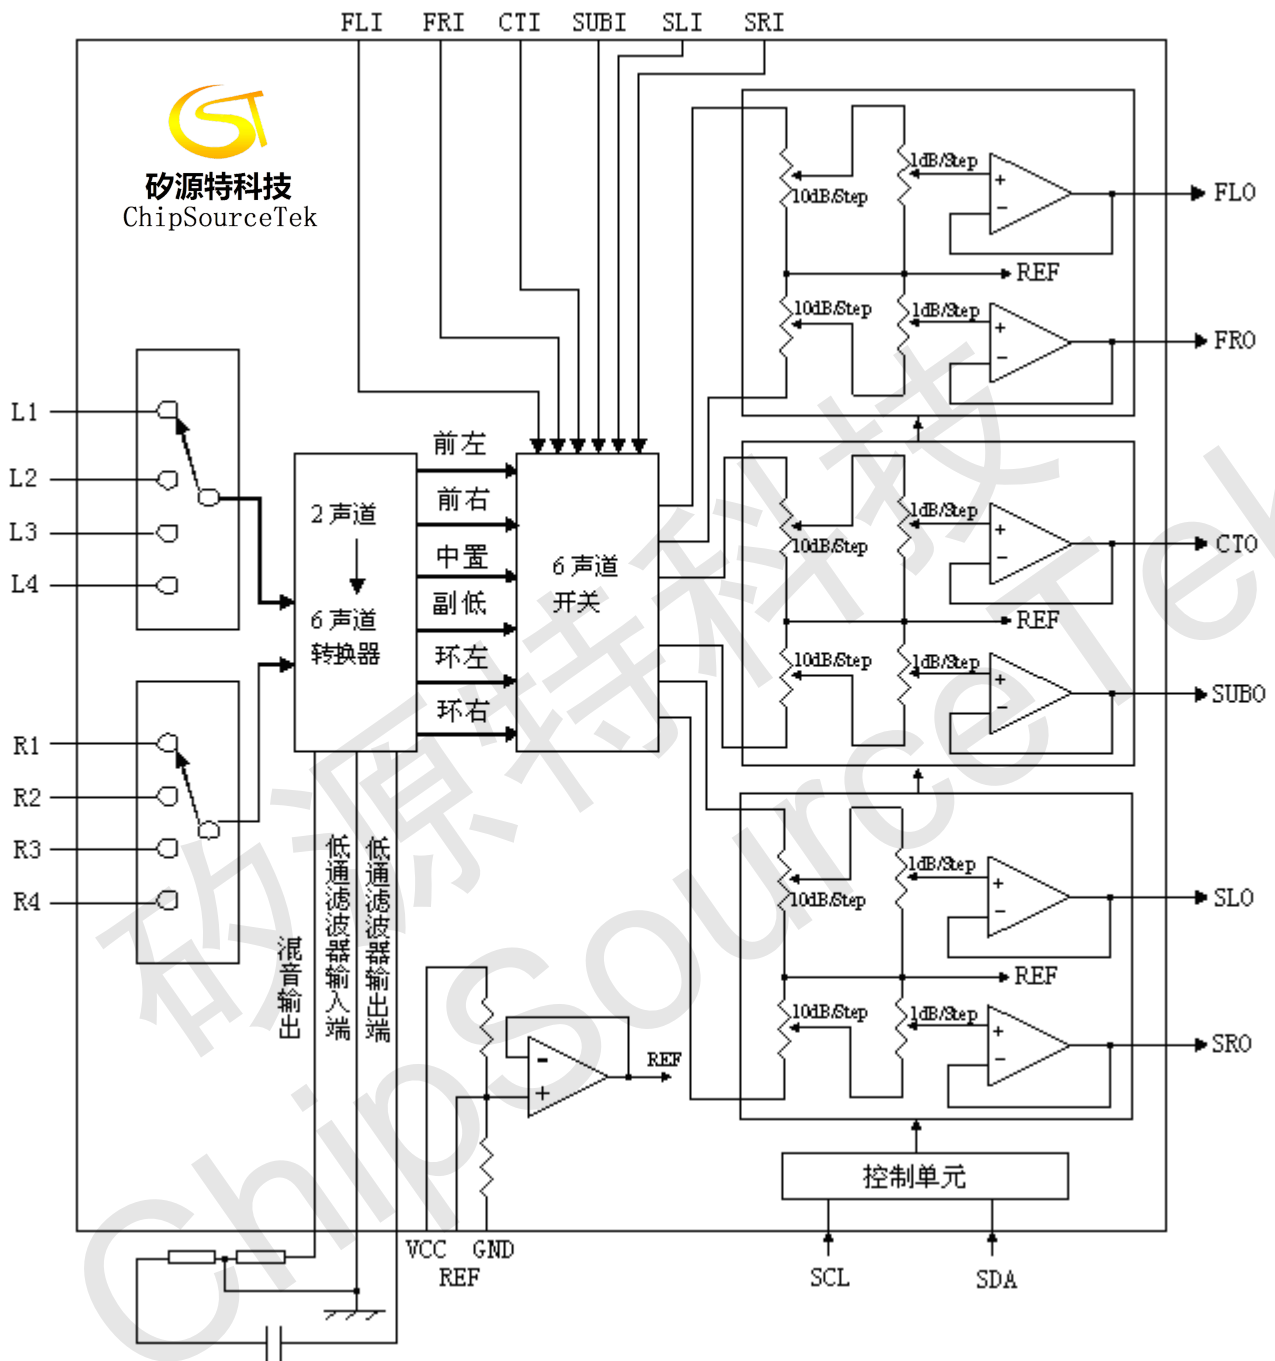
FLI FRI CTI SUBI SLI SRI

矽源特科技
ChipSourceTek

L1
L2
L3
L4

R1
R2
R3
R4

2声道
6声道
转换器

前左
前右
中置
副低
环左
环右

6声道
开关

1dB/Step
10dB/Step
FLO
REF
10dB/Step
1dB/Step
FRO

1dB/Step
10dB/Step
CTO
REF
10dB/Step
1dB/Step
SUBO

1dB/Step
10dB/Step
SLO
REF
10dB/Step
1dB/Step
SRO

混音输出
低通滤波器输入端
低通滤波器输出端

REF

控制单元

VCC GND
REF

SCL SDA